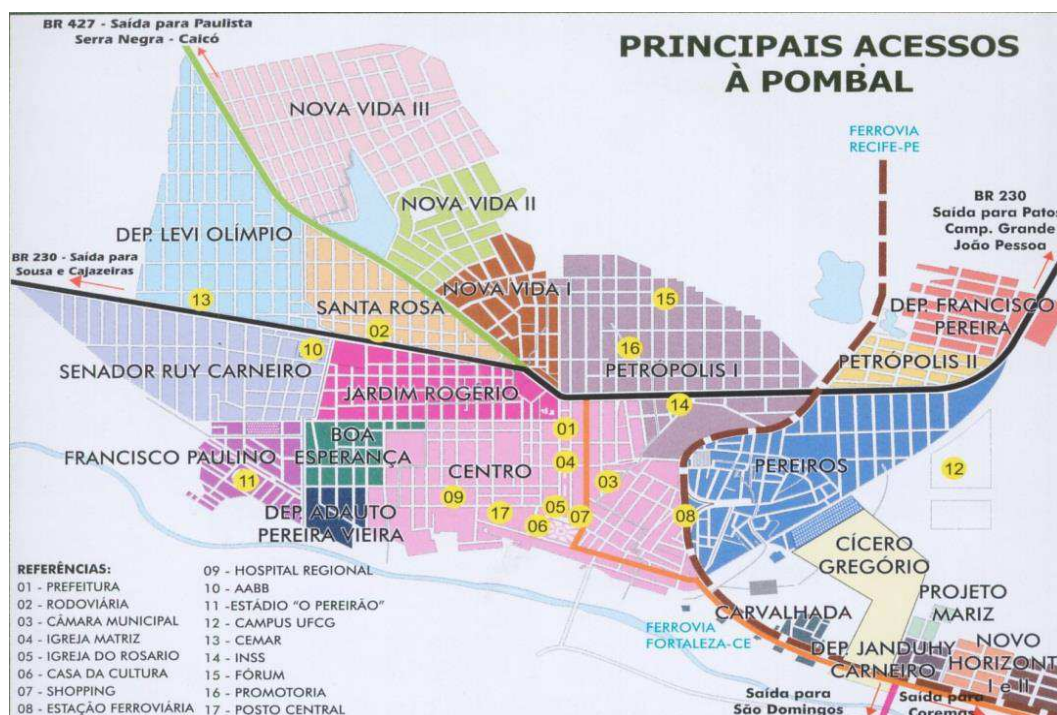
BR 427 - Saída para Paulista Serra Negra - Caicó

PRINCIPAIS ACESSOS À POMBAL

FERROVIA RECIFE-PE

BR 230 Saída para Patos Camp. Grande João Pessoa

BR 230 - Saída para Sousa e Cajazeiras

NOVA VIDA III

NOVA VIDA II

DEP. LEVI OLÍMPIO

NOVA VIDA I

SANTA ROSA

DEP. FRANCISCO PEREIRA

PETRÓPOLIS II

SENADOR RUY CARNEIRO

PETRÓPOLIS I

JARDIM ROGÉRIO

BOA ESPERANÇA

FRANCISCO PAULINO

CENTRO

PEREIROS

DEP. ADAUTO PEREIRA VIEIRA

CÍCERO GREGÓRIO

PROJETO MARIZ

CARVALHADA

FERROVIA FORTALEZA-CE

DEP. JANDUHY CARNEIRO

NOVO HORIZONT I e II

Saída para São Domingos

Saída para Coremas

13 15 02 10 16 14 01 04 12 03 11 09 05 07 17 06 08

REFERÊNCIAS:
01 - PREFEITURA
02 - RODOVIÁRIA
03 - CÂMARA MUNICIPAL
04 - IGREJA MATRIZ
05 - IGREJA DO ROSARIO
06 - CASA DA CULTURA
07 - SHOPPING
08 - ESTAÇÃO FERROVIÁRIA
09 - HOSPITAL REGIONAL
10 - AABB
11 -ESTÁDIO "O PEREIRÃO"
12 - CAMPUS UFCG
13 - CEMAR
14 - INSS
15 - FÓRUM
16 - PROMOTORIA
17 - POSTO CENTRAL